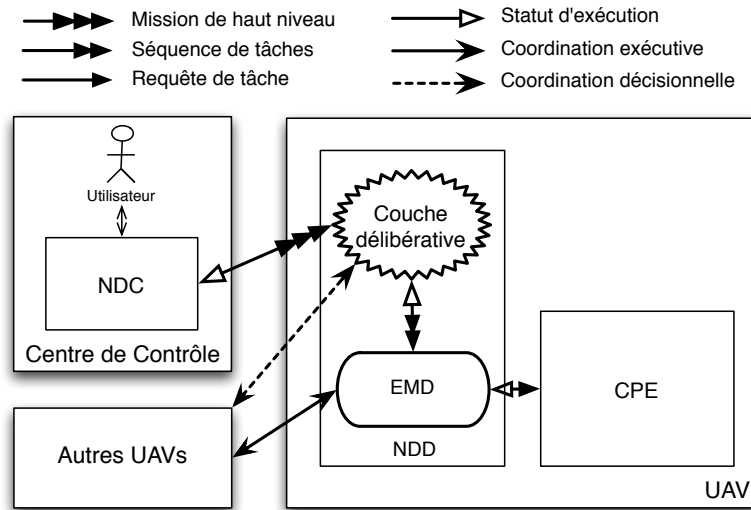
Mission de haut niveau
Séquence de tâches
Requête de tâche
Statut d'exécution
Coordination exécutive
Coordination décisionnelle

Utilisateur
NDC
Centre de Contrôle
Couche délibérative
EMD
NDD
CPE
Autres UAVs
UAV